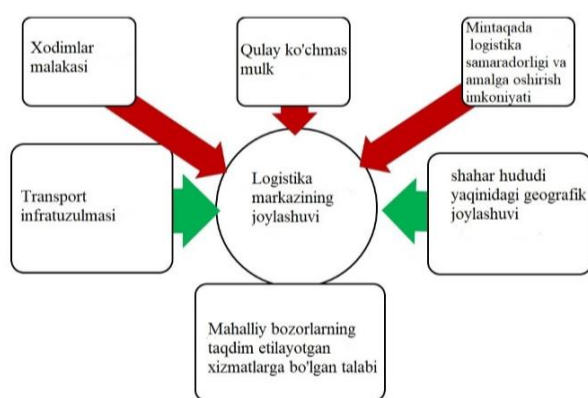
Xodimlar malakasi

Qulay ko'chmas mulk

Mintaqada logistika samaradorligi va amalga oshirish imkoniyati

Transport infratuzulmasi

Logistika markazining joylashuvi

shahar hududi yaqinidagi geografik joylashuvi

Mahalliy bozorlarning taqdim etilayotgan xizmatlarga bo'lgan talabi